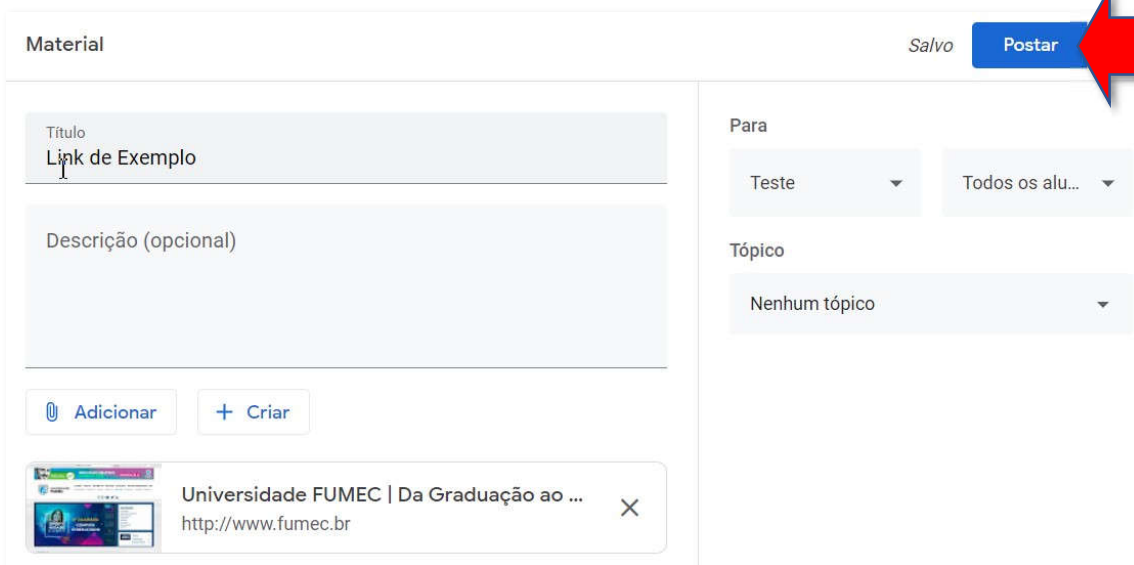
Material

Salvo

Postar

Título
Link de Exemplo

Descrição (opcional)

Adicionar

+ Criar

Universidade FUMEC | Da Graduação ao ...
http://www.fumec.br

×

Para

Teste

Todos os alu...

Tópico

Nenhum tópico